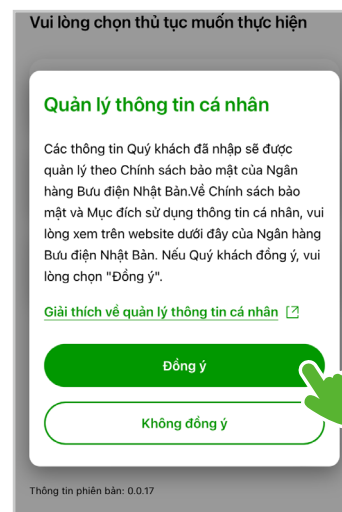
Vui lòng chọn thủ tục muốn thực hiện

Quản lý thông tin cá nhân

Các thông tin Quý khách đã nhập sẽ được quản lý theo Chính sách bảo mật của Ngân hàng Bưu điện Nhật Bản.Về Chính sách bảo mật và Mục đích sử dụng thông tin cá nhân, vui lòng xem trên website dưới đây của Ngân hàng Bưu điện Nhật Bản. Nếu Quý khách đồng ý, vui lòng chọn "Đồng ý".

Giải thích về quản lý thông tin cá nhân

Đồng ý

Không đồng ý

Thông tin phiên bản: 0.0.17